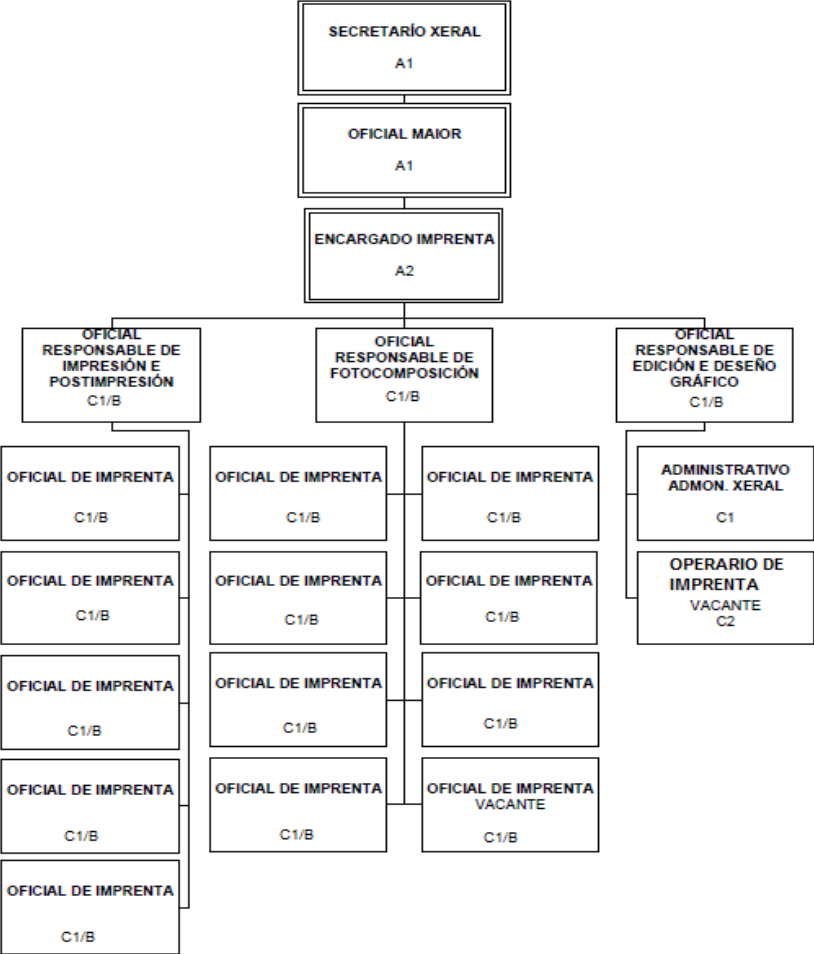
SECRETARÍO XERAL
A1

OFICIAL MAIOR
A1

ENCARGADO IMPRENTA
A2

OFICIAL RESPONSABLE DE IMPRESIÓN E POSTIMPRESIÓN
C1/B

OFICIAL RESPONSABLE DE FOTOCOMPOSICIÓN
C1/B

OFICIAL RESPONSABLE DE EDICIÓN E DESEÑO GRÁFICO
C1/B

OFICIAL DE IMPRENTA
C1/B

OFICIAL DE IMPRENTA
C1/B

OFICIAL DE IMPRENTA
C1/B

OFICIAL DE IMPRENTA
C1/B

OFICIAL DE IMPRENTA
C1/B

OFICIAL DE IMPRENTA
C1/B

OFICIAL DE IMPRENTA
C1/B

OFICIAL DE IMPRENTA
C1/B

OFICIAL DE IMPRENTA
C1/B

OFICIAL DE IMPRENTA
C1/B

OFICIAL DE IMPRENTA
C1/B

OFICIAL DE IMPRENTA
C1/B

OFICIAL DE IMPRENTA
VACANTE
C1/B

ADMINISTRATIVO ADMON. XERAL
C1

OPERARIO DE IMPRENTA
VACANTE
C2